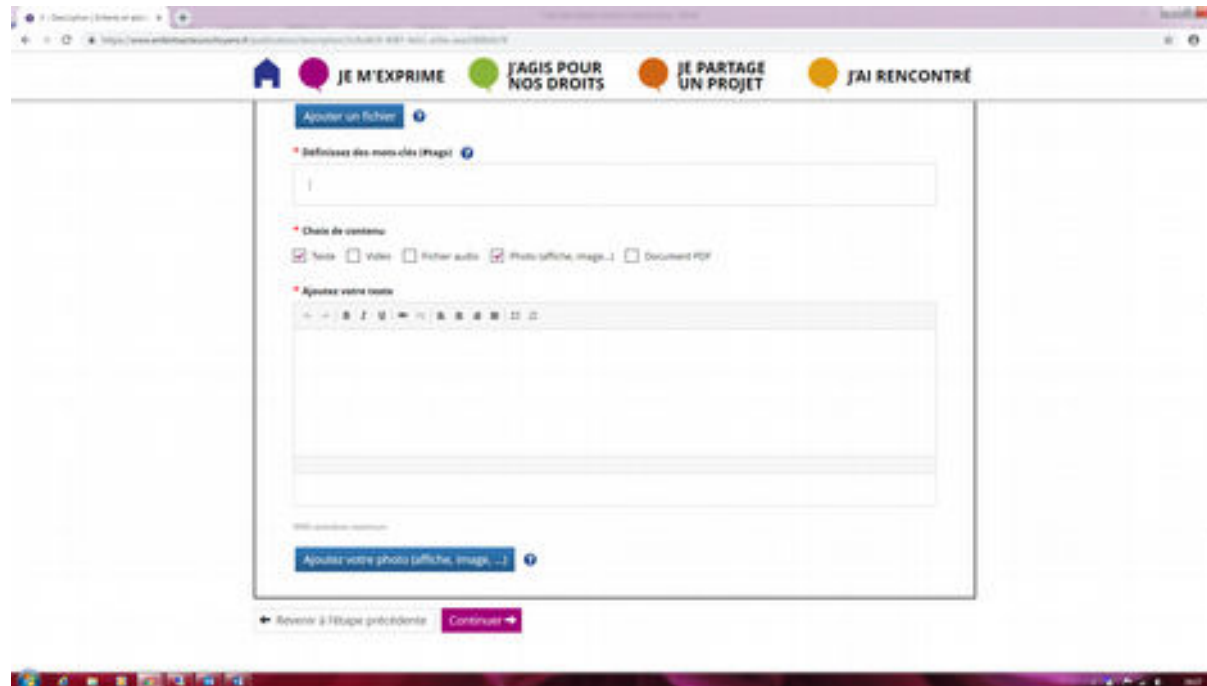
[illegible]

JE M'EXPRIME
J'AGIS POUR NOS DROITS
JE PARTAGE UN PROJET
J'AI RENCONTRÉ

Ajouter un fichier

* Définissez des mots-clés (#tags)

* Choix de contenu

Texte
Vidéo
Fichier audio
Photo (affiche, image...)
Document PDF

* Ajoutez votre texte

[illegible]

Ajoutez votre photo (affiche, image, ...)

Revenir à l'étape précédente
Continuer